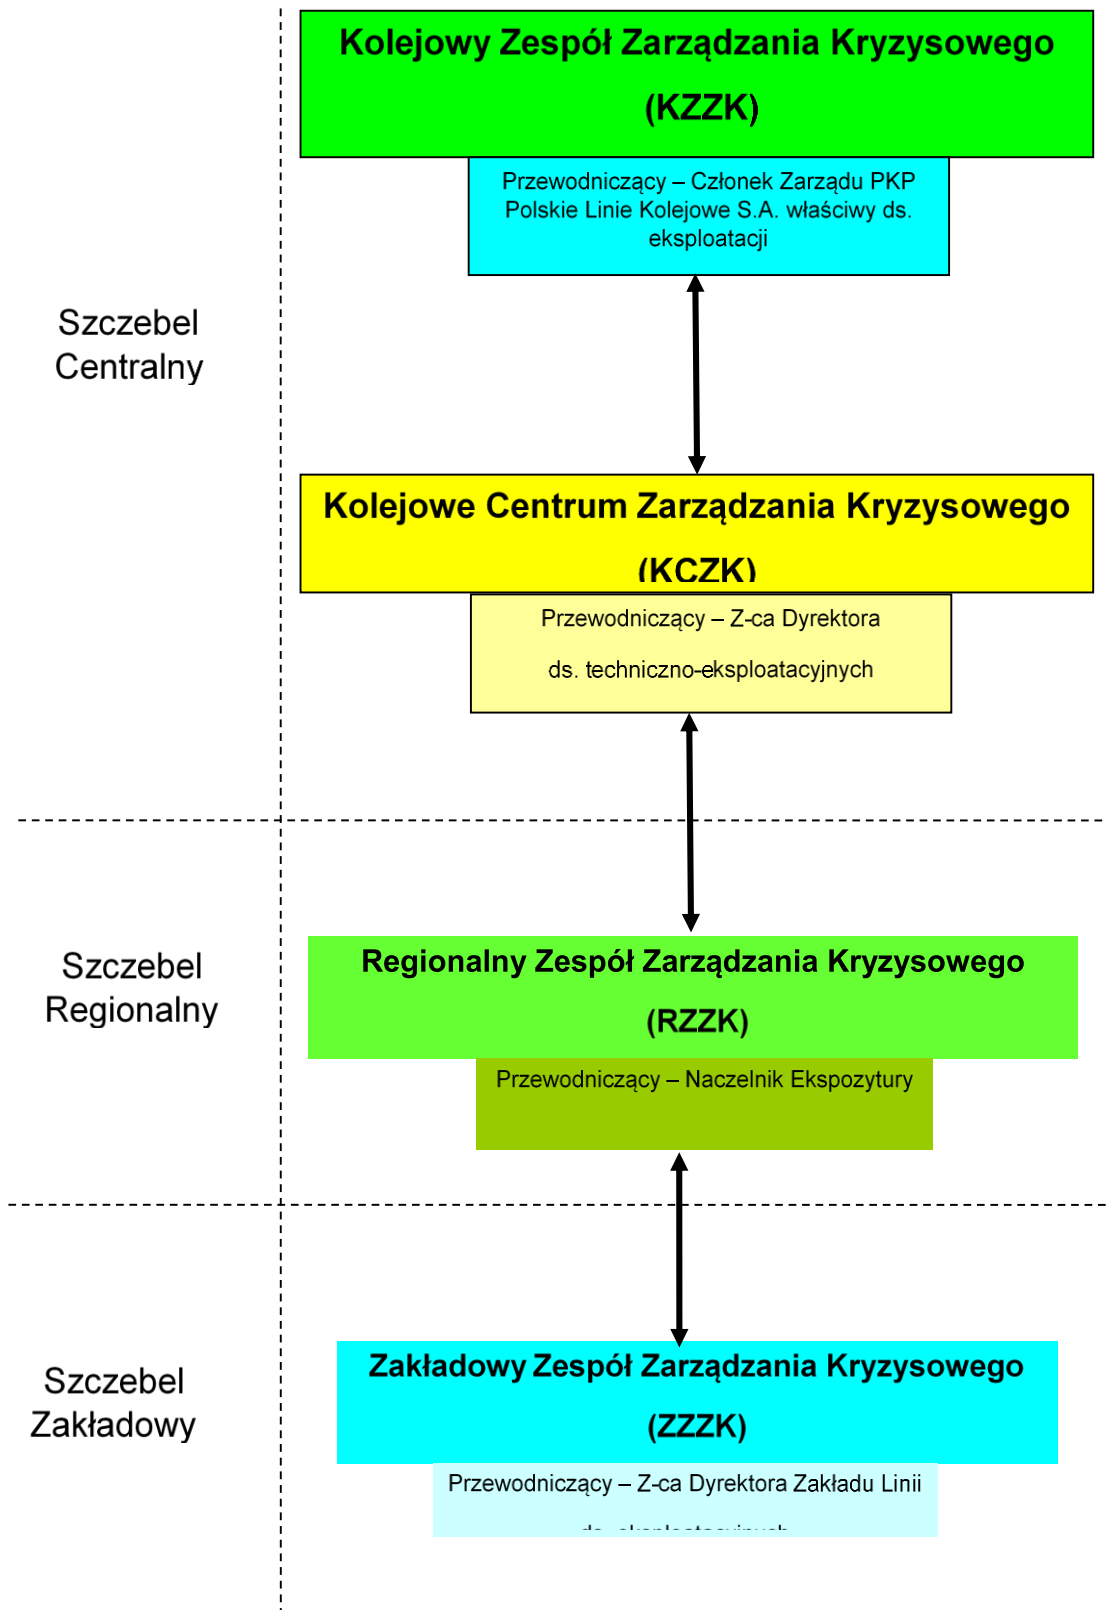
Szczebel Centralny

Kolejowy Zespół Zarządzania Kryzysowego (KZZK)

Przewodniczący – Członek Zarządu PKP Polskie Linie Kolejowe S.A. właściwy ds. eksploatacji

Kolejowe Centrum Zarządzania Kryzysowego (KCZK)

Przewodniczący – Z-ca Dyrektora

ds. techniczno-eksploatacyjnych

Szczebel Regionalny

Regionalny Zespół Zarządzania Kryzysowego (RZZK)

Przewodniczący – Naczelnik Ekspozytury

Szczebel Zakładowy

Zakładowy Zespół Zarządzania Kryzysowego (ZZZK)

Przewodniczący – Z-ca Dyrektora Zakładu Linii

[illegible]